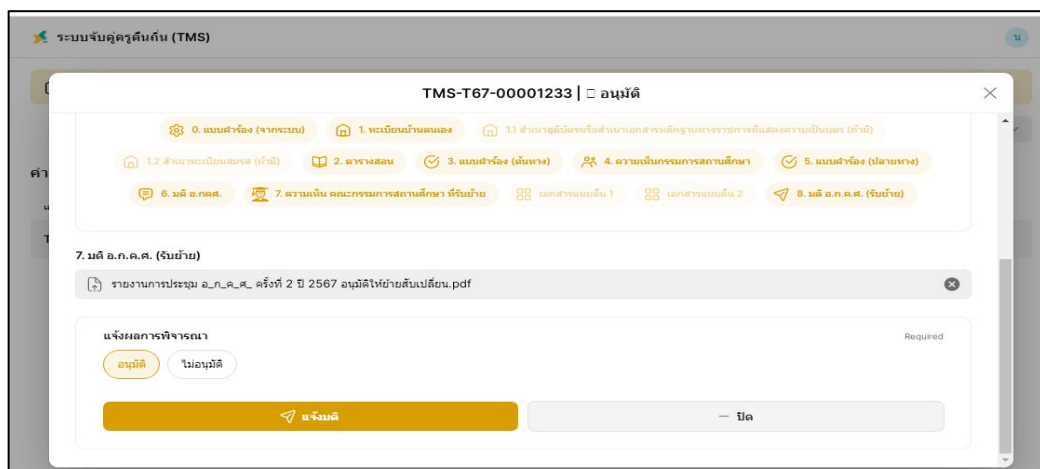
ระบบจับคู่ครูคืนถิ่น (TMS)

น

TMS-T67-00001233 | □ อนุมัติ

0. แบบคำร้อง (จากระบบ)

1. ทะเบียนบ้านตนเอง

1.1 สำเนาคู่มือบัตรหรือสำเนาเอกสารหลักฐานทางราชการที่แสดงความเป็นบุตร (ถ้ามี)

1.2 สำเนาทะเบียนสมรส (ถ้ามี)

2. ตารางสอน

3. แบบคำร้อง (ต้นทาง)

4. ความเห็นกรรมการสถานศึกษา

5. แบบคำร้อง (ปลายทาง)

6. มติ อ.กคศ.

7. ความเห็น คณะกรรมการสถานศึกษา ที่รับย้าย

เอกสารแนบอื่น 1

เอกสารแนบอื่น 2

8. มติ อ.ก.ค.ศ. (รับย้าย)

7. มติ อ.ก.ค.ศ. (รับย้าย)

รายงานการประชุม อ_ก_ค_ศ_ ครั้งที่ 2 ปี 2567 อนุมัติให้ย้ายสับเปลี่ยน.pdf

แจ้งผลการพิจารณา

Required

อนุมัติ

ไม่อนุมัติ

แจ้งมติ

— ปิด

คำ

T